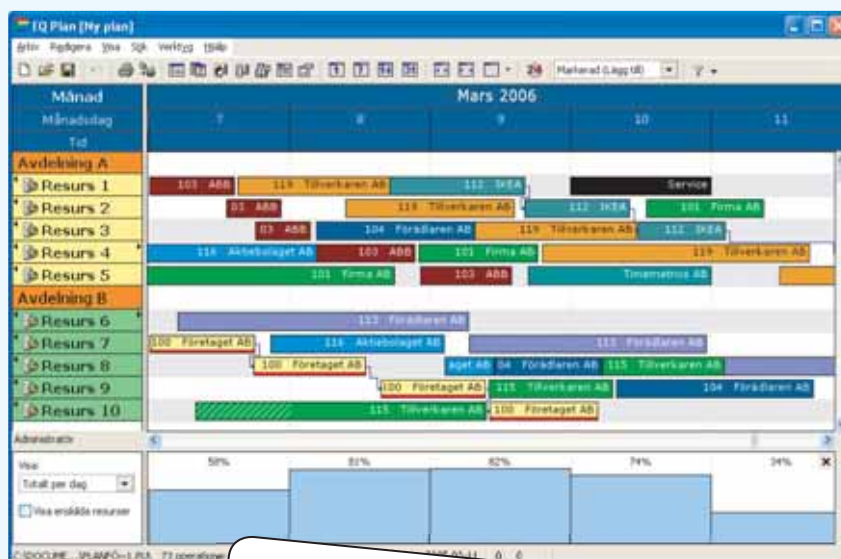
IQ Plan [My plan]

Arkiv Redigera Visa Sök Verktyg Hjälp

Markerad (Lägg till)

Månad
Månadsdag
Tid

Mars 2006

7 8 9 10 11

Avdelning A
Resurs 1
Resurs 2
Resurs 3
Resurs 4
Resurs 5
Avdelning B
Resurs 6
Resurs 7
Resurs 8
Resurs 9
Resurs 10

103 ABB
119 Tillverkaren AB
112 IKEA
Service
03 ABB
119 Tillverkaren AB
112 IKEA
101 Firma AB
03 ABB
104 Förädlaren AB
119 Tillverkaren AB
112 IKEA
116 Aktiebolaget AB
103 ABB
101 Firma AB
119 Tillverkaren AB
101 Firma AB
103 ABB
Timemetrics AB
113 Förädlaren AB
100 Företaget AB
116 Aktiebolaget AB
113 Förädlaren AB
100 Företaget AB
aget AB
04 Förädlaren AB
115 Tillverkaren AB
100 Företaget AB
115 Tillverkaren AB
104 Förädlaren AB
115 Tillverkaren AB
100 Företaget AB

Administratör

Visa:
Totalt per dag
Visa ej valda resurser

58%
81%
82%
74%
34%

C:\DOCUME~1\PLANFO~1.PLS 73 operationer
2006-03-11 0 0